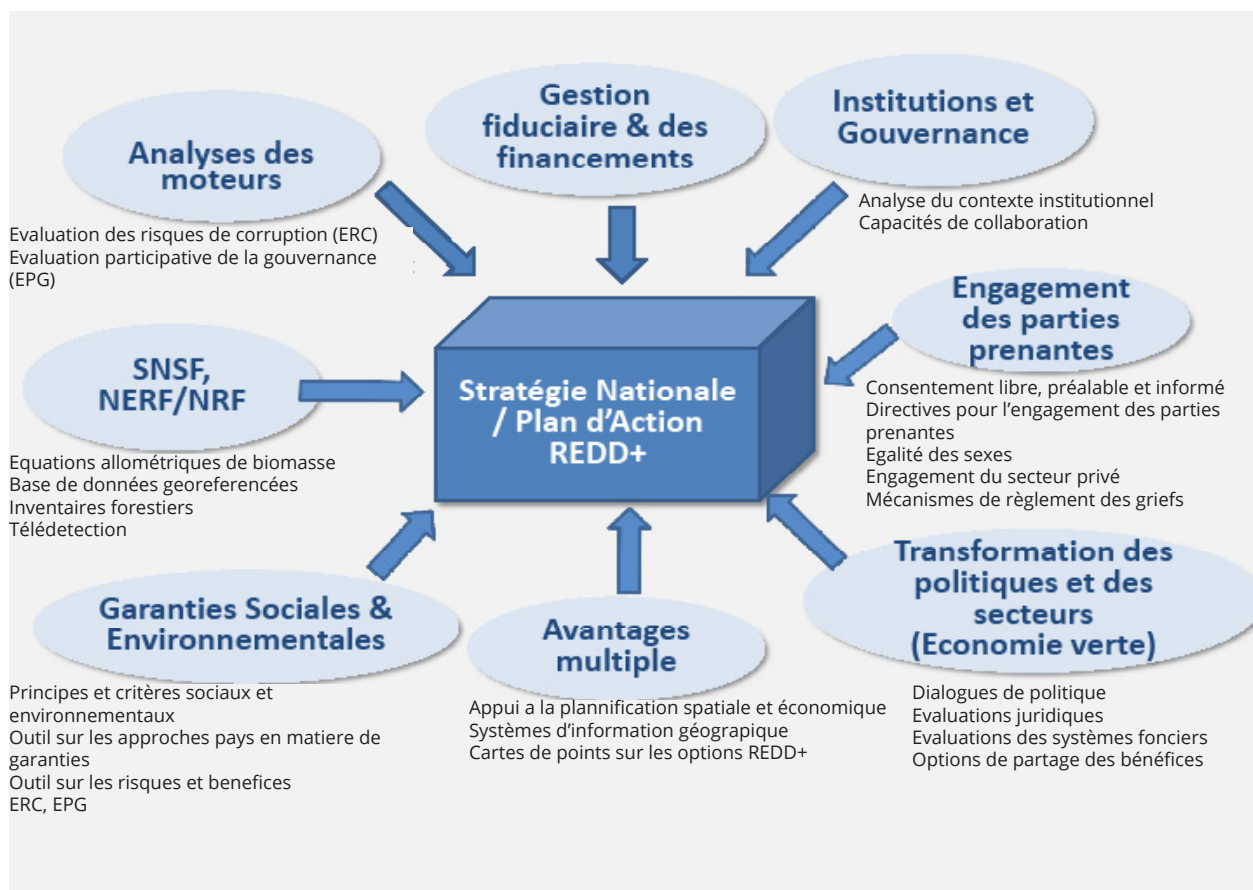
Analyses des moteurs

Evaluation des risques de corruption (ERC)
Evaluation participative de la gouvernance (EPG)

Gestion fiduciaire & des financements

Institutions et Gouvernance

Analyse du contexte institutionnel
Capacités de collaboration

SNSF, NERF/NRF

Equations allométriques de biomasse
Base de données georeferencées
Inventaires forestiers
Télédetection

Stratégie Nationale / Plan d'Action REDD+

Engagement des parties prenantes

Consentement libre, préalable et informé
Directives pour l'engagement des parties prenantes
Egalité des sexes
Engagement du secteur privé
Mécanismes de règlement des griefs

Garanties Sociales & Environnementales

Principes et critères sociaux et environnementaux
Outil sur les approches pays en matiere de garanties
Outil sur les risques et benefices
ERC, EPG

Avantages multiple

Appui a la plannification spatiale et économique
Systèmes d'information géograpique
Cartes de points sur les options REDD+

Transformation des politiques et des secteurs (Economie verte)

Dialogues de politique
Evaluations juridiques
Evaluations des systèmes fonciers
Options de partage des bénéfices